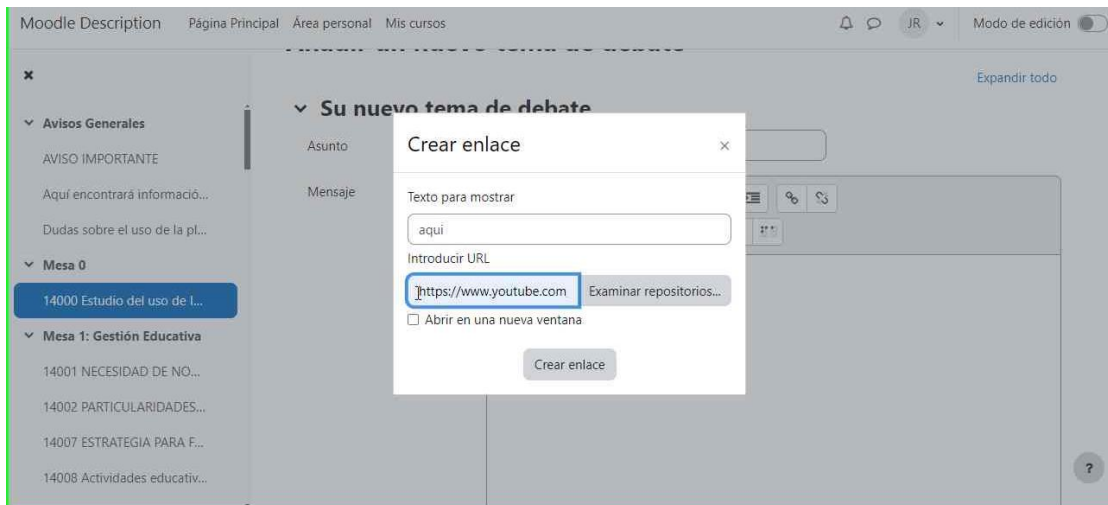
Moodle Description Página Principal Área personal Mis cursos

JR

Modo de edición

Añadir un nuevo tema de debate

×

Expandir todo

Avisos Generales

AVISO IMPORTANTE

Aquí encontrará informació...

Dudas sobre el uso de la pl...

Mesa 0

14000 Estudio del uso de l...

Mesa 1: Gestión Educativa

14001 NECESIDAD DE NO...

14002 PARTICULARIDADES...

14007 ESTRATEGIA PARA F...

14008 Actividades educativ...

Su nuevo tema de debate

Asunto

Mensaje

Crear enlace

×

Texto para mostrar

aqui

Introducir URL

https://www.youtube.com

Examinar repositorios...

Abrir en una nueva ventana

Crear enlace

?